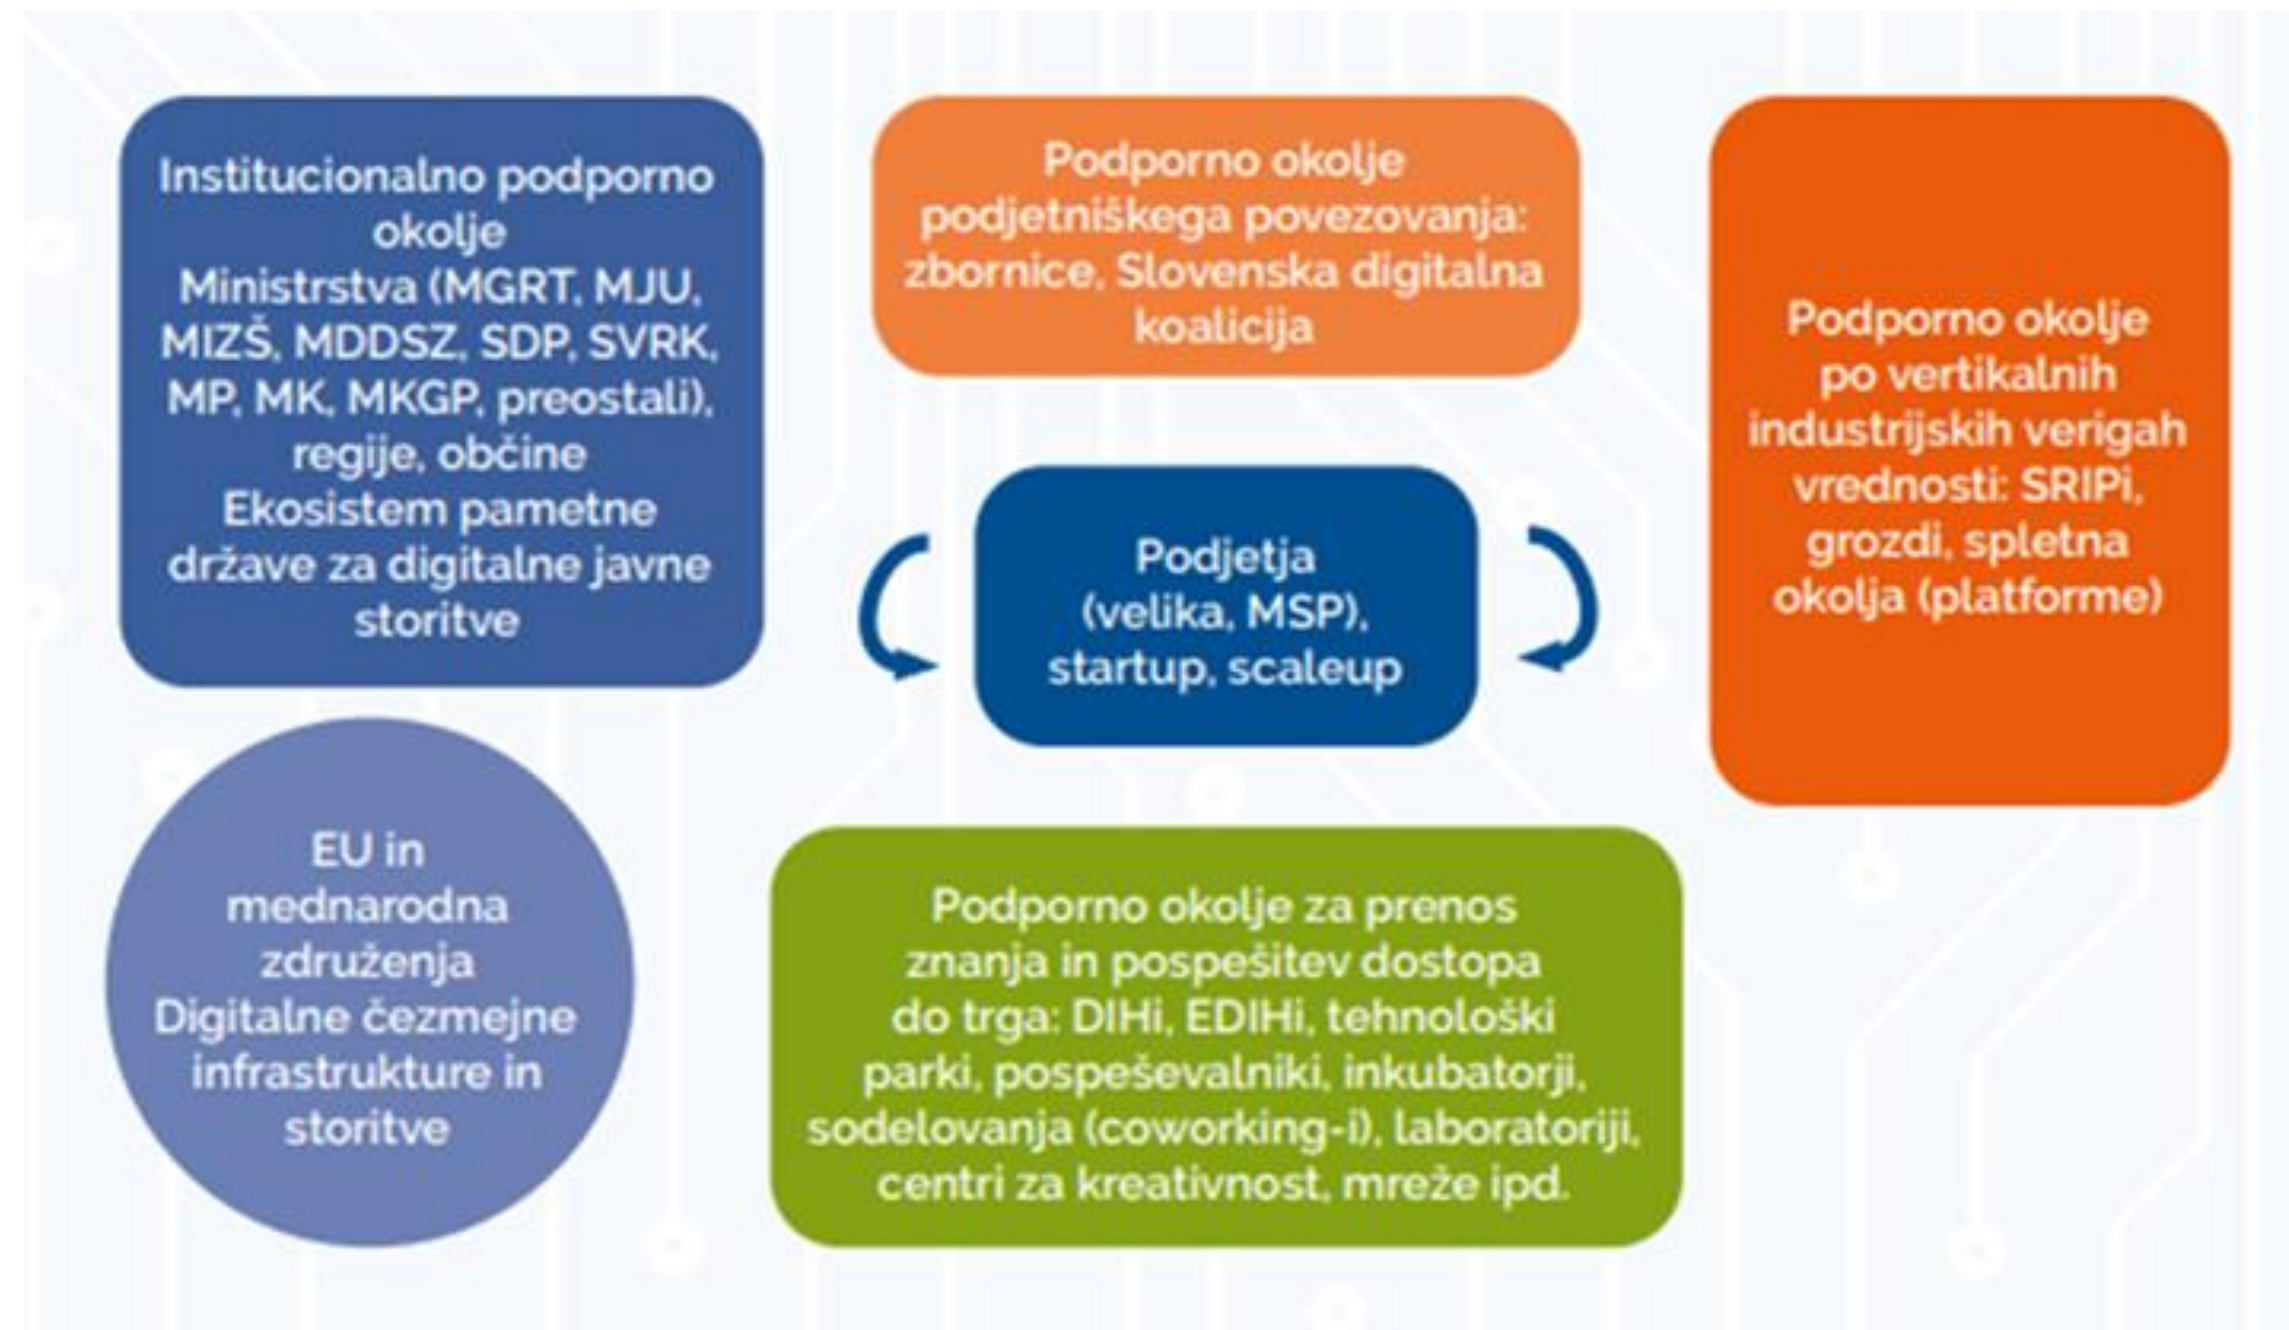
Institucionalno podporno okolje
Ministrstva (MGRT, MJU, MIZŠ, MDDSZ, SDP, SVRK, MP, MK, MKGP, preostali), regije, občine
Ekosistem pametne države za digitalne javne storitve

Podporno okolje podjetniškega povezovanja: zbornice, Slovenska digitalna koalicija

Podporno okolje po vertikalnih industrijskih verigah vrednosti: SRIPi, grozdi, spletna okolja (platforme)

Podjetja (velika, MSP), startup, scaleup

EU in mednarodna združenja
Digitalne čezmejne infrastrukture in storitve

Podporno okolje za prenos znanja in pospešitev dostopa do trga: DIHi, EDIHi, tehnološki parki, pospeševalniki, inkubatorji, sodelovanja (coworking-i), laboratoriji, centri za kreativnost, mreže ipd.